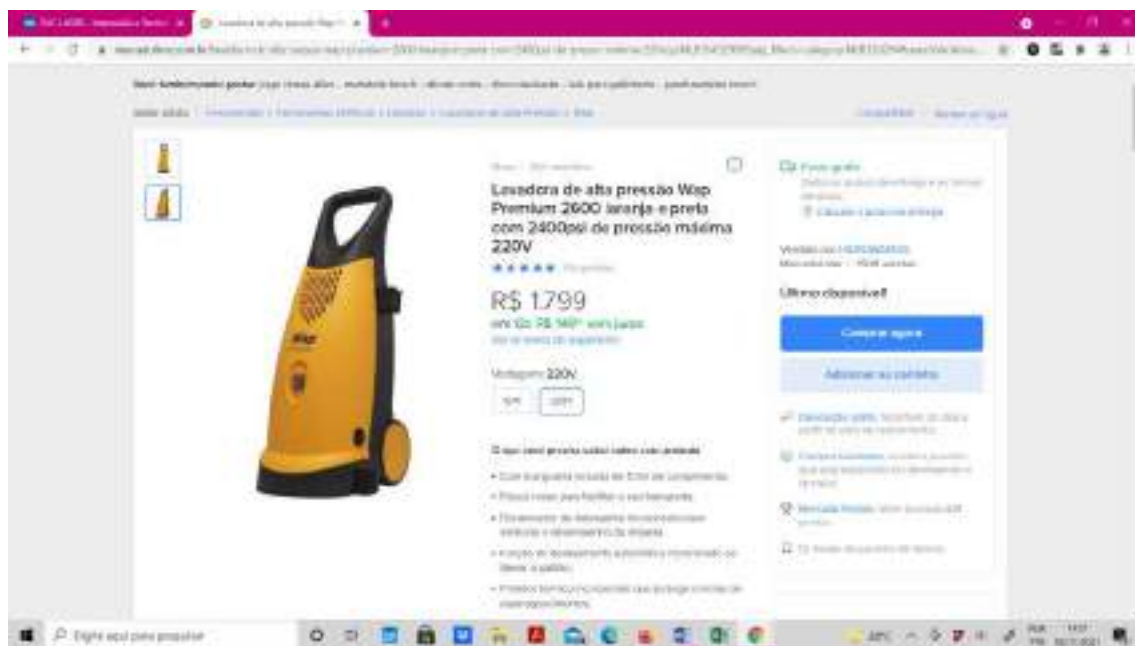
Lavadora de alta pressão Wap Premium 2600 laranja e preta com 2400psi de pressão máxima 220V

R$ 1.799

em 12x R$ 149 sem juros

Voltagem: 220V

127V 220V

Último disponível!

Comprar agora

Adicionar ao carrinho

O que você precisa saber sobre este produto

Frete grátis

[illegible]

Digite aqui para pesquisar